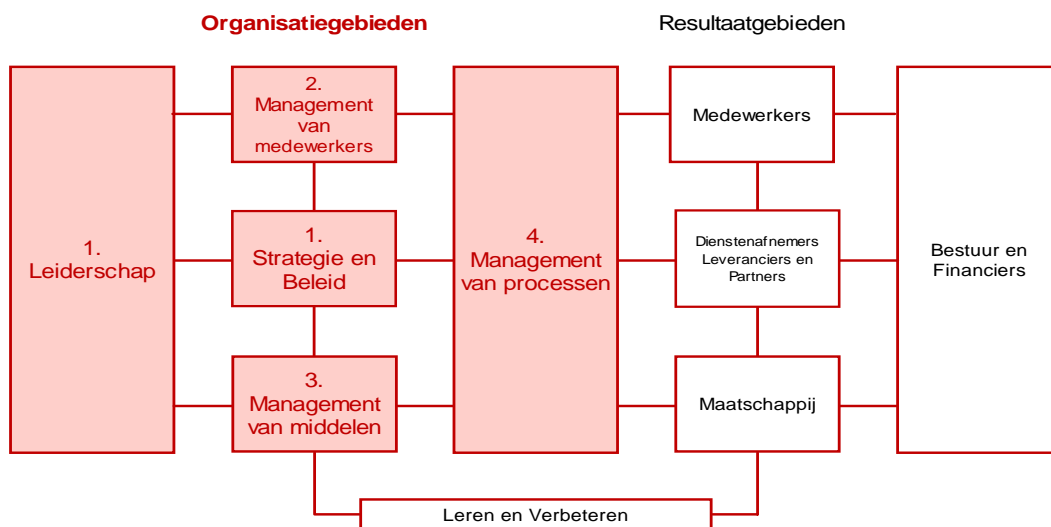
Organisatiegebieden

Resultaatgebieden

1.
Leiderschap

2.
Management van medewerkers

1.
Strategie en Beleid

3.
Management van middelen

4.
Management van processen

Medewerkers

Dienstenafnemers Leveranciers en Partners

Maatschappij

Bestuur en Financiers

Leren en Verbeteren